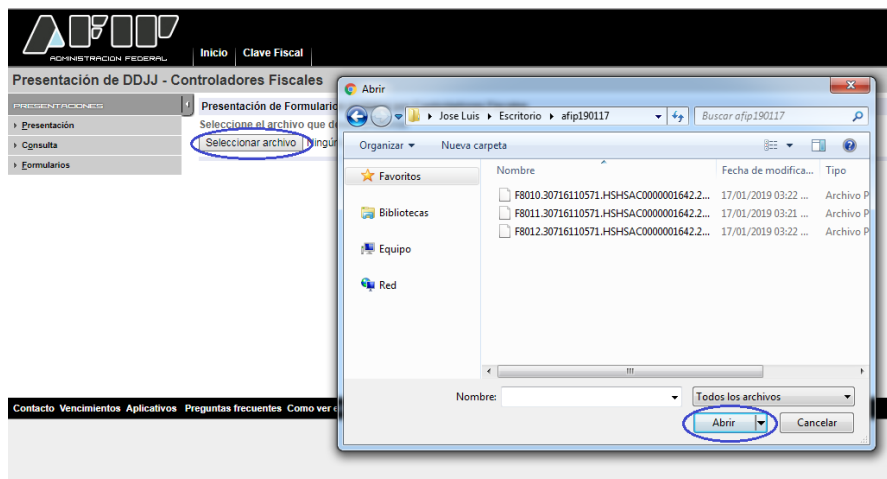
AFIP
ADMINISTRACION FEDERAL

Inicio | Clave Fiscal

Presentación de DDJJ - Controladores Fiscales

PRESENTACIONES
Presentación
Consulta
Formularios

Presentación de Formulario
Seleccione el archivo que de
Seleccionar archivo Ningú

Contacto Vencimientos Aplicativos Preguntas frecuentes Como ver e

Abrir
Jose Luis ▸ Escritorio ▸ afip190117
Buscar afip190117
Organizar ▾ Nueva carpeta
Favoritos
Bibliotecas
Equipo
Red

| Nombre | Fecha de modifica... | Tipo |
|---|---|---|
| F8010.30716110571.HSHSAC0000001642.2... | 17/01/2019 03:22 ... | Archivo P |
| F8011.30716110571.HSHSAC0000001642.2... | 17/01/2019 03:21 ... | Archivo P |
| F8012.30716110571.HSHSAC0000001642.2... | 17/01/2019 03:22 ... | Archivo P |

Nombre:
Todos los archivos
Abrir
Cancelar